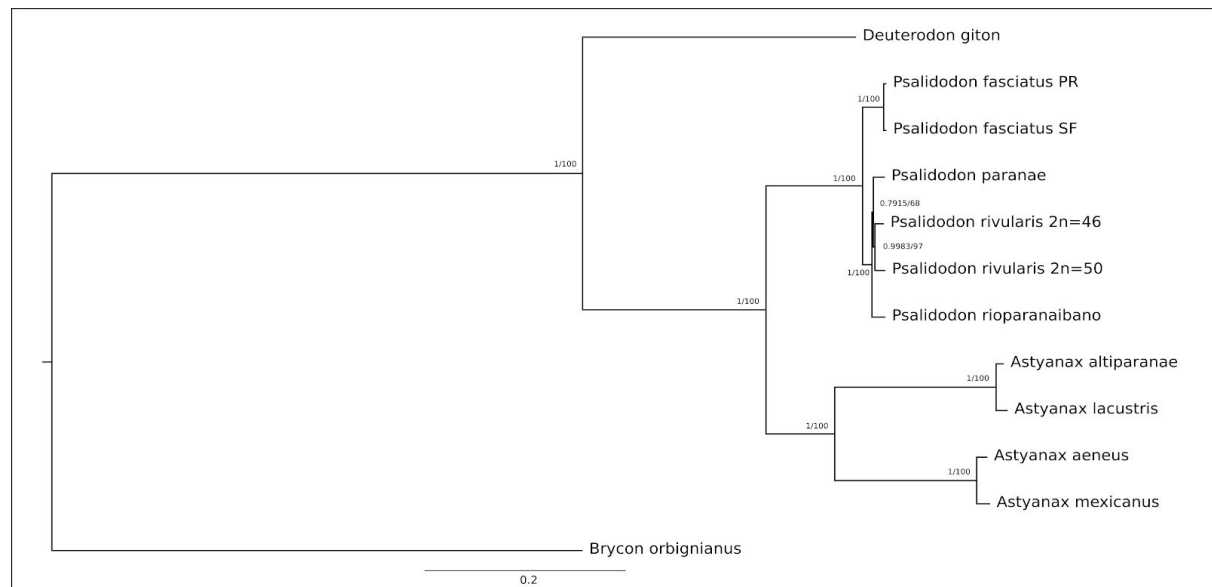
Deuterodon giton

1/100

Psalidodon fasciatus PR

1/100

Psalidodon fasciatus SF

1/100

Psalidodon paranae

0.7915/68

Psalidodon rivularis 2n=46

0.9983/97

1/100

Psalidodon rivularis 2n=50

1/100

Psalidodon rioparanaibano

Astyanax altiparanae

1/100

Astyanax lacustris

1/100

Astyanax aeneus

1/100

Astyanax mexicanus

Brycon orbignianus

0.2